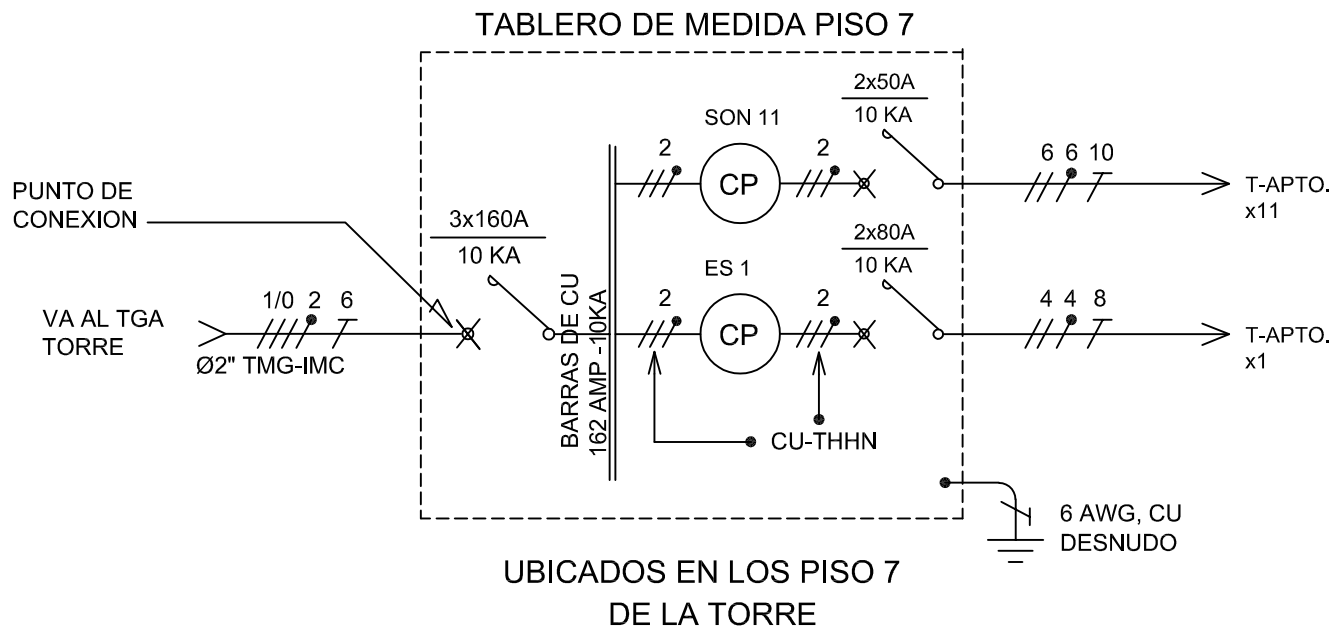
TABLERO DE MEDIDA PISO 7

PUNTO DE CONEXION

VA AL TGA TORRE

1/0 2 6

Ø2" TMG-IMC

3x160A
10 KA

BARRAS DE CU
162 AMP -10KA

SON 11

2 CP 2

2x50A
10 KA

6 6 10

T-APTO. x11

ES 1

2 CP 2

2x80A
10 KA

4 4 8

T-APTO. x1

CU-THHN

6 AWG, CU DESNUDO

UBICADOS EN LOS PISO 7
DE LA TORRE